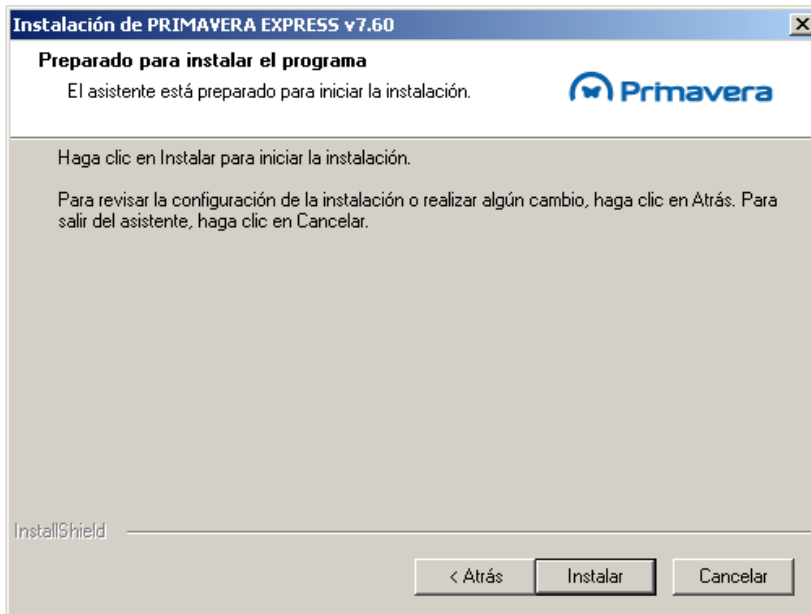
Instalación de PRIMAVERA EXPRESS v7.60

Preparado para instalar el programa

El asistente está preparado para iniciar la instalación.

Primavera

Haga clic en Instalar para iniciar la instalación.

Para revisar la configuración de la instalación o realizar algún cambio, haga clic en Atrás. Para salir del asistente, haga clic en Cancelar.

InstallShield

< Atrás

Instalar

Cancelar